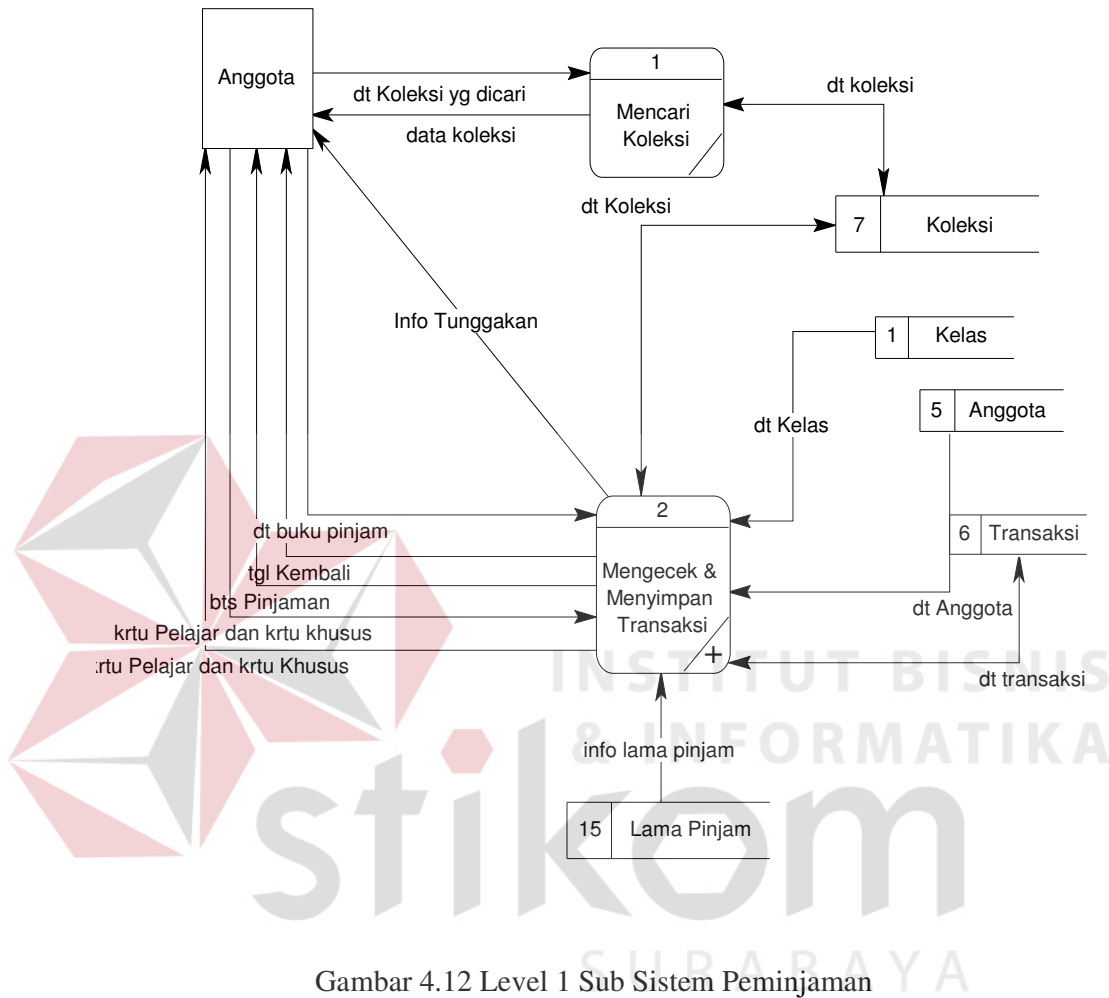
Anggota

1

Mencari Koleksi

dt Koleksi yg dicari

data koleksi

dt koleksi

dt Koleksi

7 Koleksi

Info Tunggakan

1 Kelas

dt Kelas

5 Anggota

2

Mengecek & Menyimpan Transaksi

+

6 Transaksi

dt buku pinjam

tgl Kembali

bts Pinjaman

krtu Pelajar dan krtu khusus

:rtu Pelajar dan krtu Khusus

dt Anggota

dt transaksi

info lama pinjam

15 Lama Pinjam

INSTITUT BISNIS & INFORMATIKA

stikom

SURABAYA

Gambar 4.12 Level 1 Sub Sistem Peminjaman